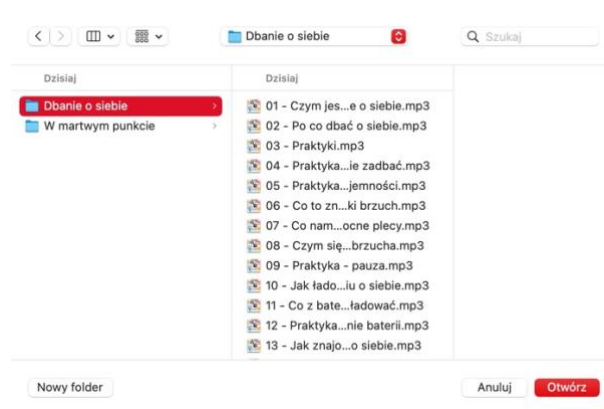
Dbanie o siebie

Szukaj

Dzisiaj

Dbanie o siebie

W martwym punkcie

Dzisiaj

01 - Czym jes...e o siebie.mp3

02 - Po co dbać o siebie.mp3

03 - Praktyki.mp3

04 - Praktyka...ie zadbać.mp3

05 - Praktyka...jemności.mp3

06 - Co to zn...ki brzuch.mp3

07 - Co nam...ocne plecy.mp3

08 - Czym się...brzucha.mp3

09 - Praktyka - pauza.mp3

10 - Jak łado...iu o siebie.mp3

11 - Co z bate...ładować.mp3

12 - Praktyka...nie baterii.mp3

13 - Jak znajo...o siebie.mp3

Nowy folder

Anuluj

Otwórz